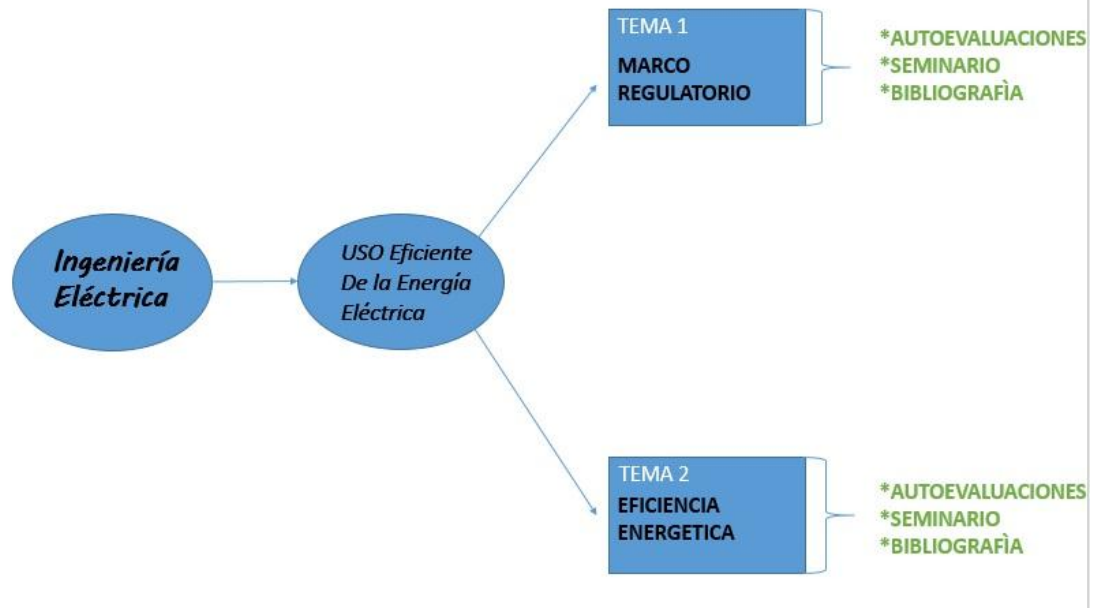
Ingeniería Eléctrica

USO Eficiente De la Energía Eléctrica

TEMA 1
MARCO REGULATORIO

*AUTOEVALUACIONES
*SEMINARIO
*BIBLIOGRAFÌA

TEMA 2
EFICIENCIA ENERGETICA

*AUTOEVALUACIONES
*SEMINARIO
*BIBLIOGRAFÌA